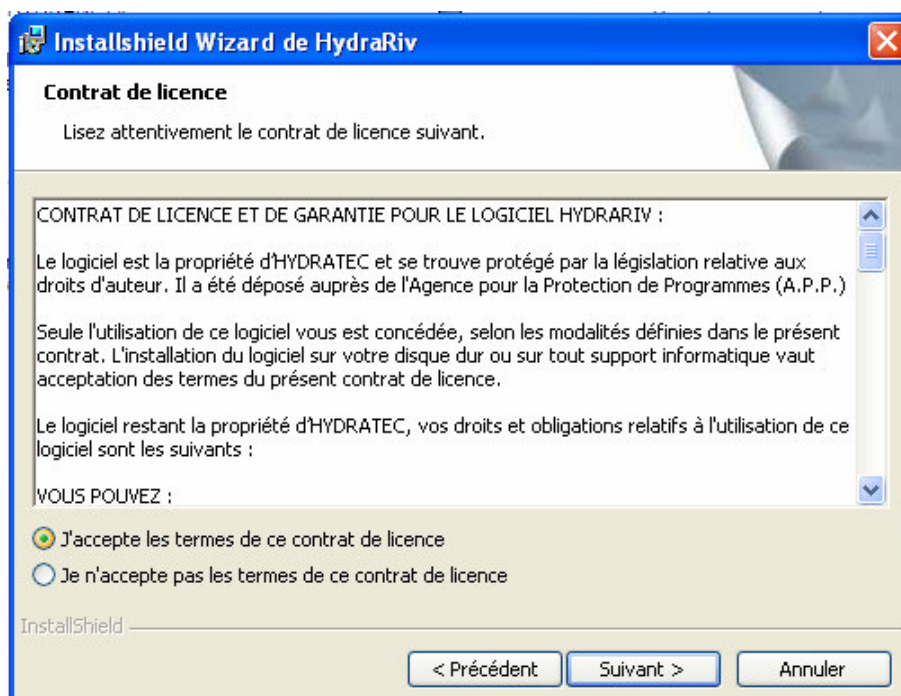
Installshield Wizard de HydraRiv

Contrat de licence

Lisez attentivement le contrat de licence suivant.

CONTRAT DE LICENCE ET DE GARANTIE POUR LE LOGICIEL HYDRARIV :

Le logiciel est la propriété d'HYDRATEC et se trouve protégé par la législation relative aux droits d'auteur. Il a été déposé auprès de l'Agence pour la Protection de Programmes (A.P.P.)

Seule l'utilisation de ce logiciel vous est concédée, selon les modalités définies dans le présent contrat. L'installation du logiciel sur votre disque dur ou sur tout support informatique vaut acceptation des termes du présent contrat de licence.

Le logiciel restant la propriété d'HYDRATEC, vos droits et obligations relatifs à l'utilisation de ce logiciel sont les suivants :

VOUS POUVEZ :

J'accepte les termes de ce contrat de licence

Je n'accepte pas les termes de ce contrat de licence

InstallShield

< Précédent

Suivant >

Annuler